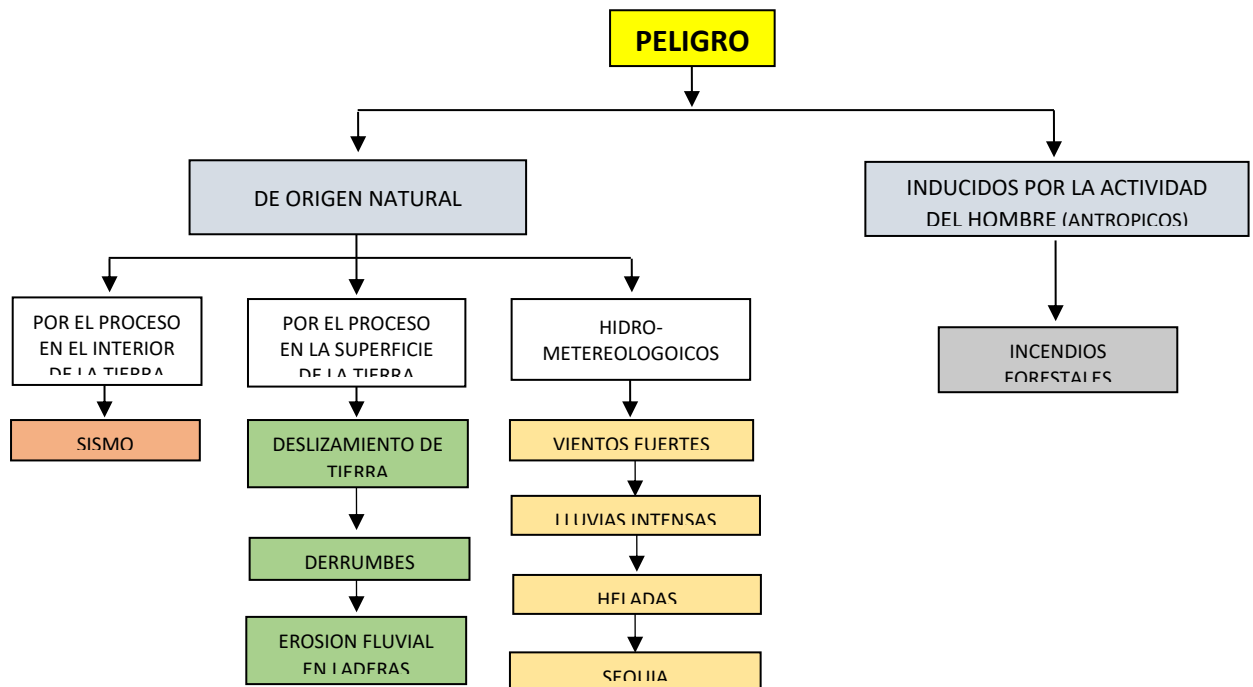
PELIGRO

DE ORIGEN NATURAL

INDUCIDOS POR LA ACTIVIDAD DEL HOMBRE (ANTROPICOS)

POR EL PROCESO EN EL INTERIOR DE LA TIERRA

POR EL PROCESO EN LA SUPERFICIE DE LA TIERRA

HIDRO-METEREOLOGOICOS

INCENDIOS FORESTALES

SISMO

DESLIZAMIENTO DE TIERRA

DERRUMBES

EROSION FLUVIAL EN LADERAS

VIENTOS FUERTES

LLUVIAS INTENSAS

HELADAS

SEQUIA